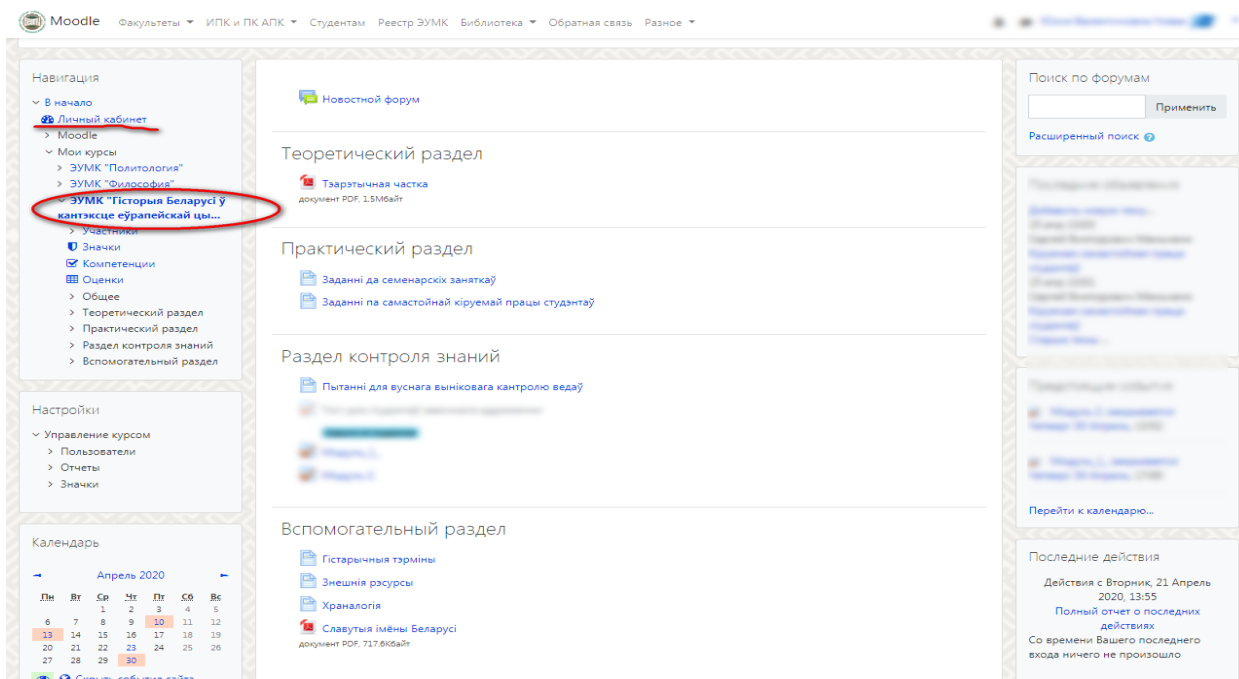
Moodle Факультеты ИПК и ПК АПК Студентам Реестр ЭУМК Библиотека Обратная связь Разное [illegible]

Навигация
В начало
Личный кабинет
Moodle
Мои курсы
ЭУМК "Политология"
ЭУМК "Философия"
ЭУМК "Гісторыя Беларусі ў кантэксце еўрапейскай цы...
Участники
Значки
Компетенции
Оценки
Общее
Теоретический раздел
Практический раздел
Раздел контроля знаний
Вспомогательный раздел

Настройки
Управление курсом
Пользователи
Отчеты
Значки

Календарь
Апрель 2020

| Пн | Вт | Ср | Чт | Пт | Сб | Вс |
|---|---|---|---|---|---|---|
| | | 1 | 2 | 3 | 4 | 5 |
| 6 | 7 | 8 | 9 | 10 | 11 | 12 |
| 13 | 14 | 15 | 16 | 17 | 18 | 19 |
| 20 | 21 | 22 | 23 | 24 | 25 | 26 |
| 27 | 28 | 29 | 30 | | | |

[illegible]

Новостной форум

Теоретический раздел
Тэарэтычная частка
документ PDF, 1.5Мбайт

Практический раздел
Заданні да семенарскіх заняткаў
Заданні па самастойнай кіруемай працы студэнтаў

Раздел контроля знаний
Пытанні для вуснага выніковага кантролю ведаў
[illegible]
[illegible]
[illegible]
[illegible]

Вспомогательный раздел
Гістарычныя тэрміны
Знешнія рэсурсы
Храналогія
Славутыя імёны Беларусі
документ PDF, 717.6Кбайт

Поиск по форумам
Применить
Расширенный поиск

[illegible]

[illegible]

Перейти к календарю...

Последние действия
Действия с Вторник, 21 Апрель 2020, 13:55
Полный отчет о последних действиях
Со времени Вашего последнего входа ничего не произошло